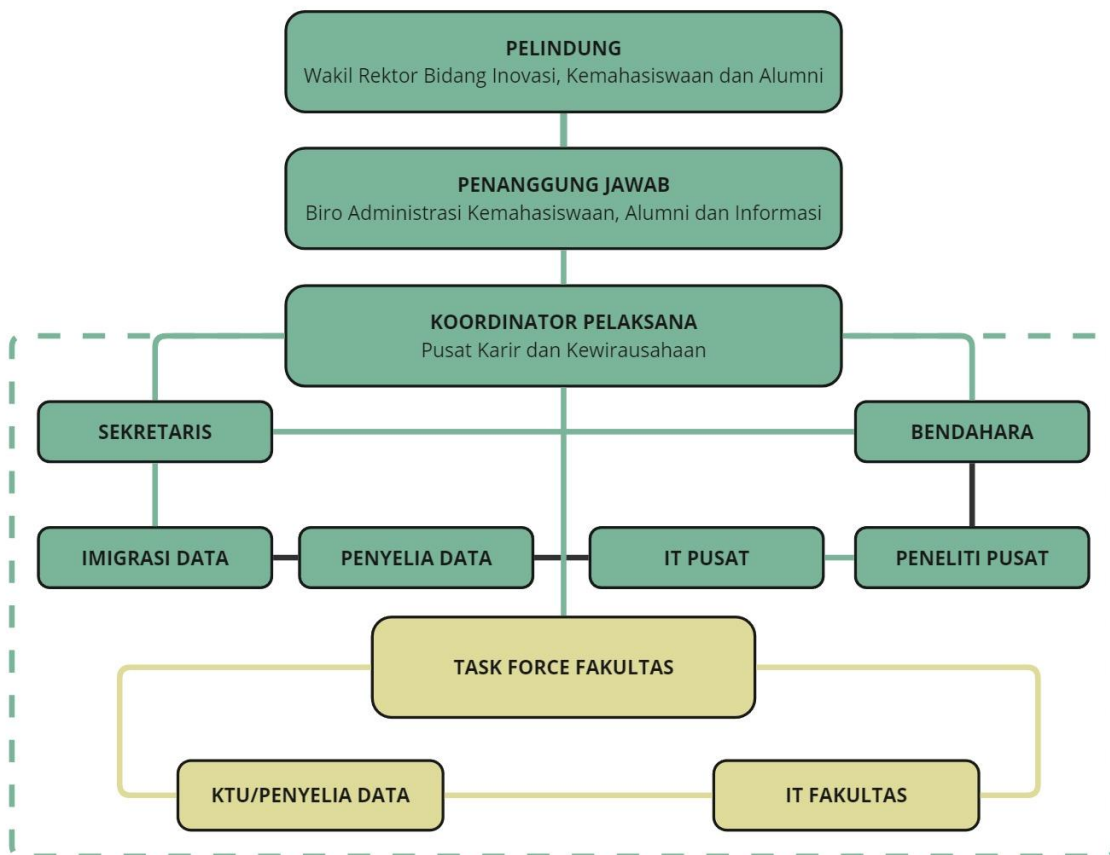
PELINDUNG
Wakil Rektor Bidang Inovasi, Kemahasiswaan dan Alumni

PENANGGUNG JAWAB
Biro Administrasi Kemahasiswaan, Alumni dan Informasi

KOORDINATOR PELAKSANA
Pusat Karir dan Kewirausahaan

SEKRETARIS

BENDAHARA

IMIGRASI DATA

PENYELIA DATA

IT PUSAT

PENELITI PUSAT

TASK FORCE FAKULTAS

KTU/PENYELIA DATA

IT FAKULTAS